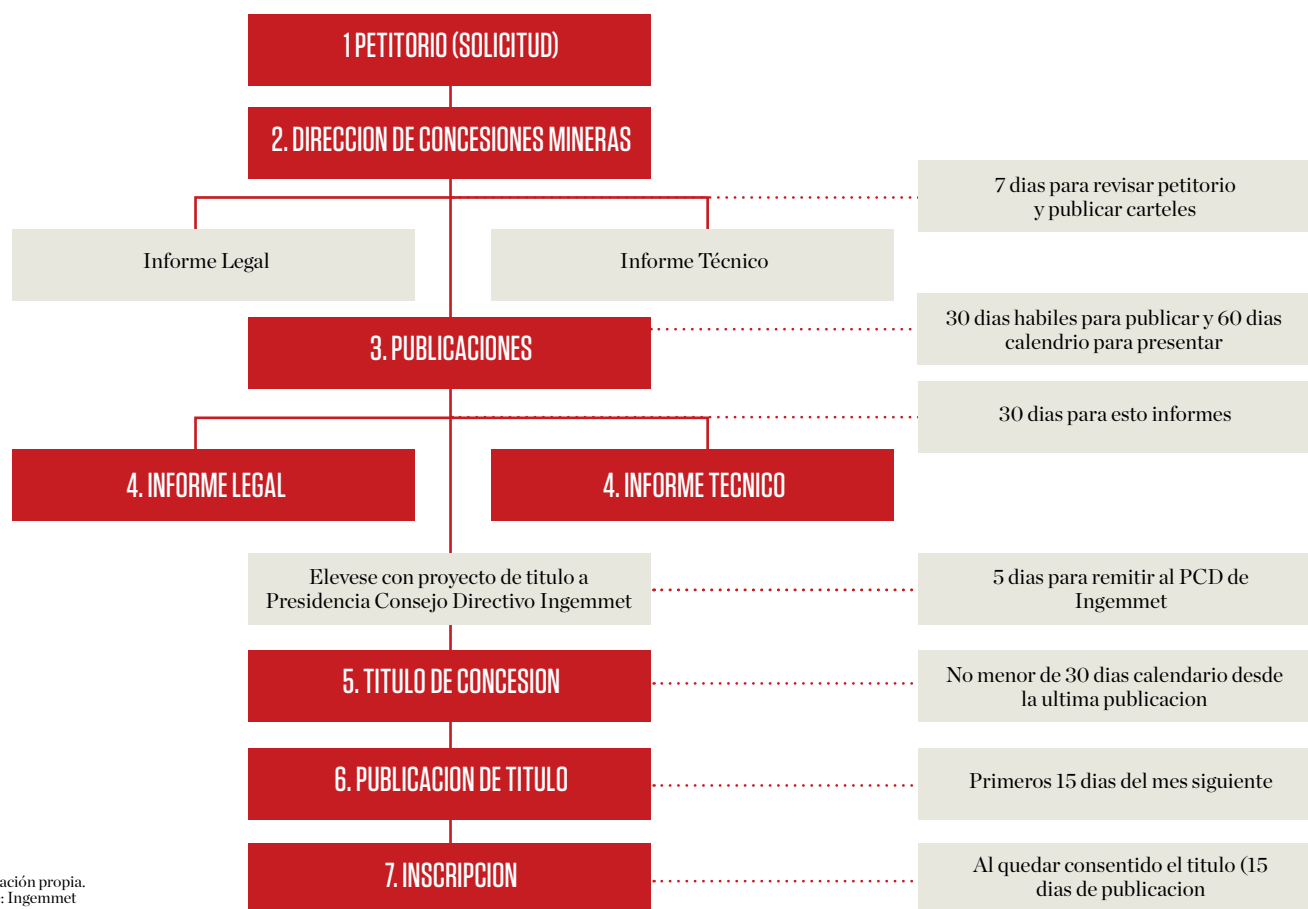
1 PETITORIO (SOLICITUD)

2. DIRECCION DE CONCESIONES MINERAS

7 dias para revisar petitorio y publicar carteles

Informe Legal

Informe Técnico

3. PUBLICACIONES

30 dias habiles para publicar y 60 dias calendrio para presentar

30 dias para esto informes

4. INFORME LEGAL

4. INFORME TECNICO

Elevese con proyecto de titulo a Presidencia Consejo Directivo Ingemmet

5 dias para remitir al PCD de Ingemmet

5. TITULO DE CONCESION

No menor de 30 dias calendario desde la ultima publicacion

6. PUBLICACION DE TITULO

Primeros 15 dias del mes siguiente

7. INSCRIPCION

Al quedar consentido el titulo (15 dias de publicacion

ación propia.
: Ingemmet